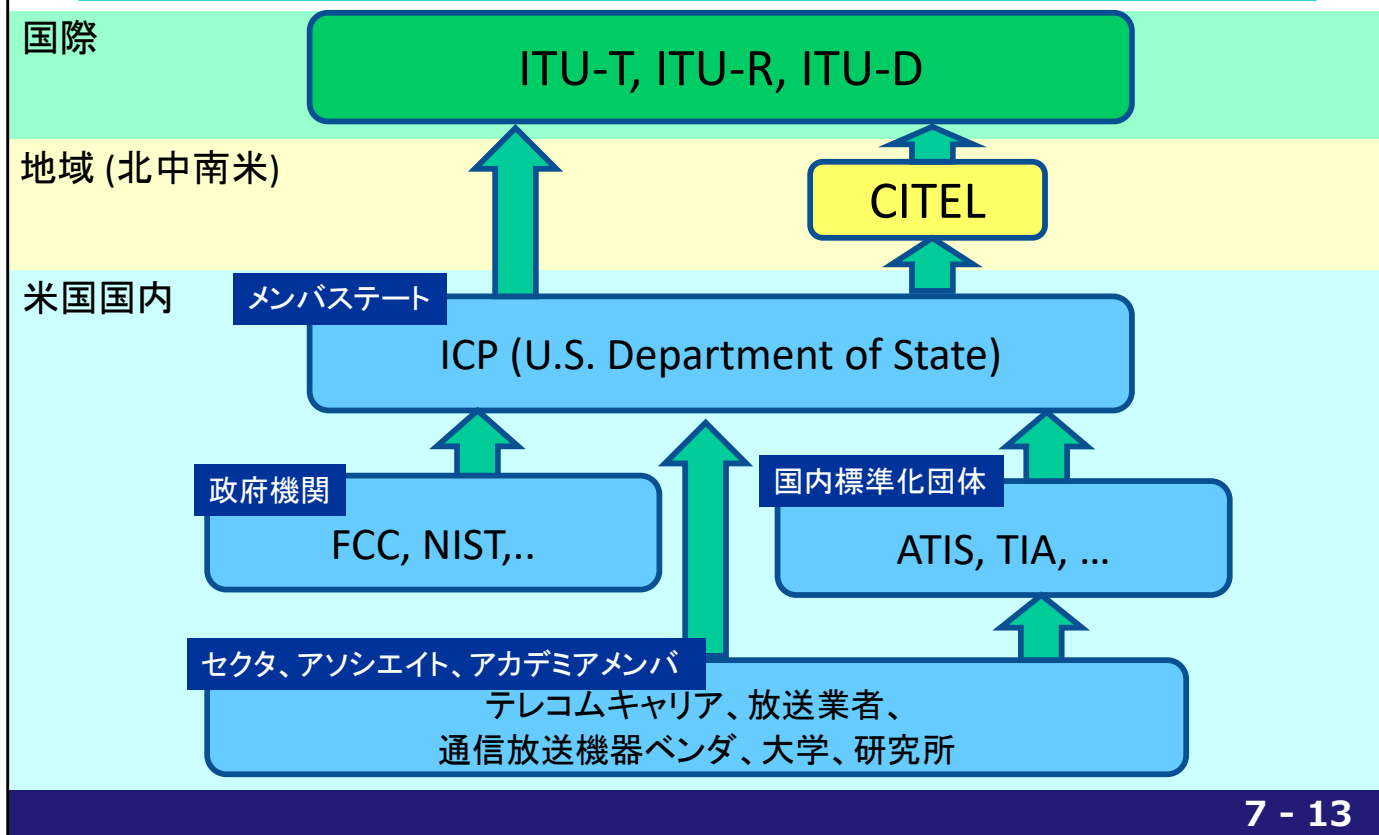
国際

ITU-T, ITU-R, ITU-D

地域 (北中南米)

CITEL

米国国内

メンバステート

ICP (U.S. Department of State)

政府機関

FCC, NIST,..

国内標準化団体

ATIS, TIA, …

セクタ、アソシエイト、アカデミアメンバ

テレコムキャリア、放送業者、
通信放送機器ベンダ、大学、研究所

7 - 13